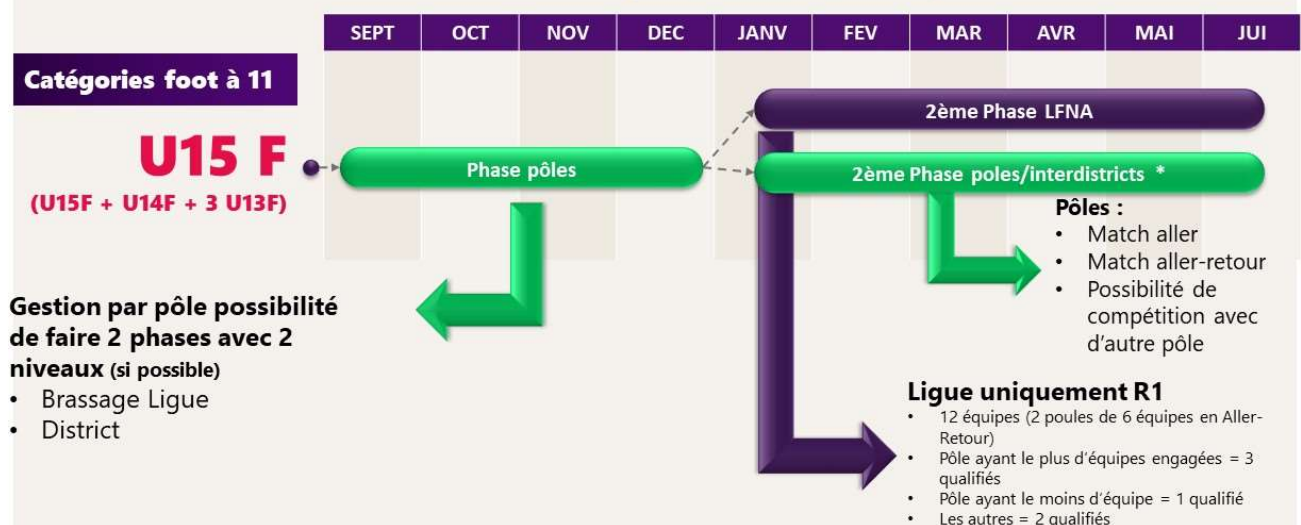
| SEPT | OCT | NOV | DEC | JANV | FEV | MAR | AVR | MAI | JUI |
|---|---|---|---|---|---|---|---|---|---|

Catégories foot à 11

U15 F
(U15F + U14F + 3 U13F)

Phase pôles

2ème Phase LFNA

2ème Phase poles/interdistricts *

Pôles :
• Match aller
• Match aller-retour
• Possibilité de compétition avec d'autre pôle

Gestion par pôle possibilité de faire 2 phases avec 2 niveaux (si possible)
• Brassage Ligue
• District

Ligue uniquement R1
• 12 équipes (2 poules de 6 équipes en Aller-Retour)
• Pôle ayant le plus d'équipes engagées = 3 qualifiés
• Pôle ayant le moins d'équipe = 1 qualifié
• Les autres = 2 qualifiés